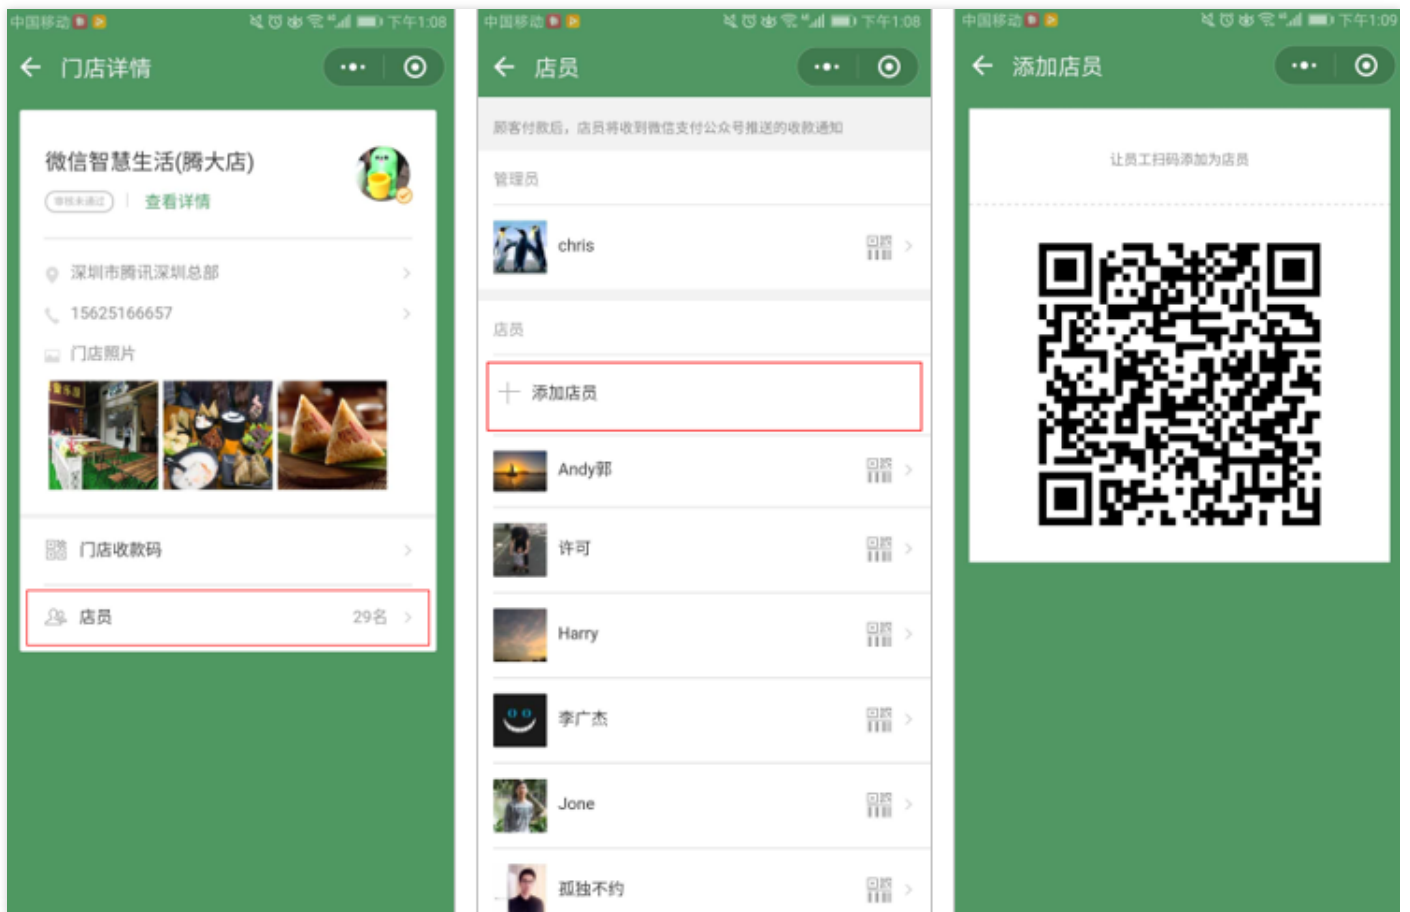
中国移动 下午1:08

门店详情

微信智慧生活(腾大店)

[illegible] | 查看详情

深圳市腾讯深圳总部

15625166657

门店照片

门店收款码

店员 29名

中国移动 下午1:08

店员

顾客付款后，店员将收到微信支付公众号推送的收款通知

管理员

chris

店员

添加店员

Andy郭

许可

Harry

李广杰

Jone

孤独不约

中国移动 下午1:09

添加店员

让员工扫码添加为店员